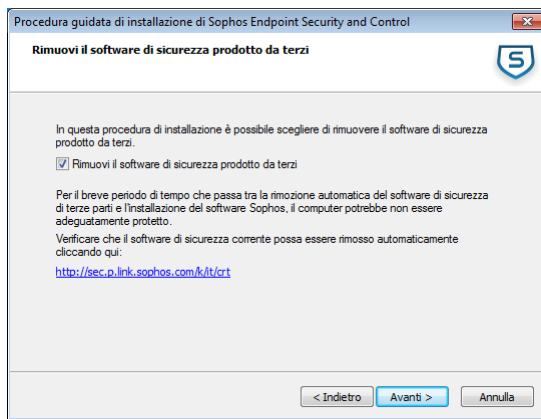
Procedura guidata di installazione di Sophos Endpoint Security and Control

Rimuovi il software di sicurezza prodotto da terzi

In questa procedura di installazione è possibile scegliere di rimuovere il software di sicurezza prodotto da terzi.

Rimuovi il software di sicurezza prodotto da terzi

Per il breve periodo di tempo che passa tra la rimozione automatica del software di sicurezza di terze parti e l'installazione del software Sophos, il computer potrebbe non essere adeguatamente protetto.

Verificare che il software di sicurezza corrente possa essere rimosso automaticamente cliccando qui:

http://sec.p.link.sophos.com/k/it/crt

< Indietro | Avanti > | Annulla